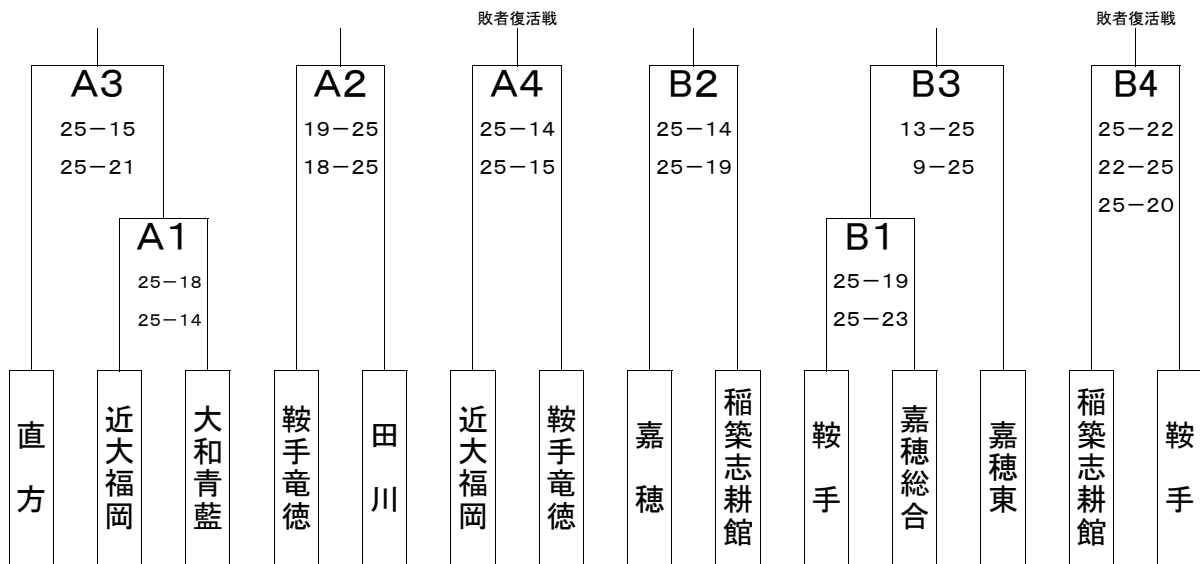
敗者復活戦

敗者復活戦

A3
25－15
25－21

A1
25－18
25－14

A2
19－25
18－25

A4
25－14
25－15

B2
25－14
25－19

B3
13－25
9－25

B1
25－19
25－23

B4
25－22
22－25
25－20

直方

近大福岡

大和青藍

鞍手竜徳

田川

近大福岡

鞍手竜徳

嘉穂

稲築志耕館

鞍手

嘉穂総合

嘉穂東

稲築志耕館

鞍手